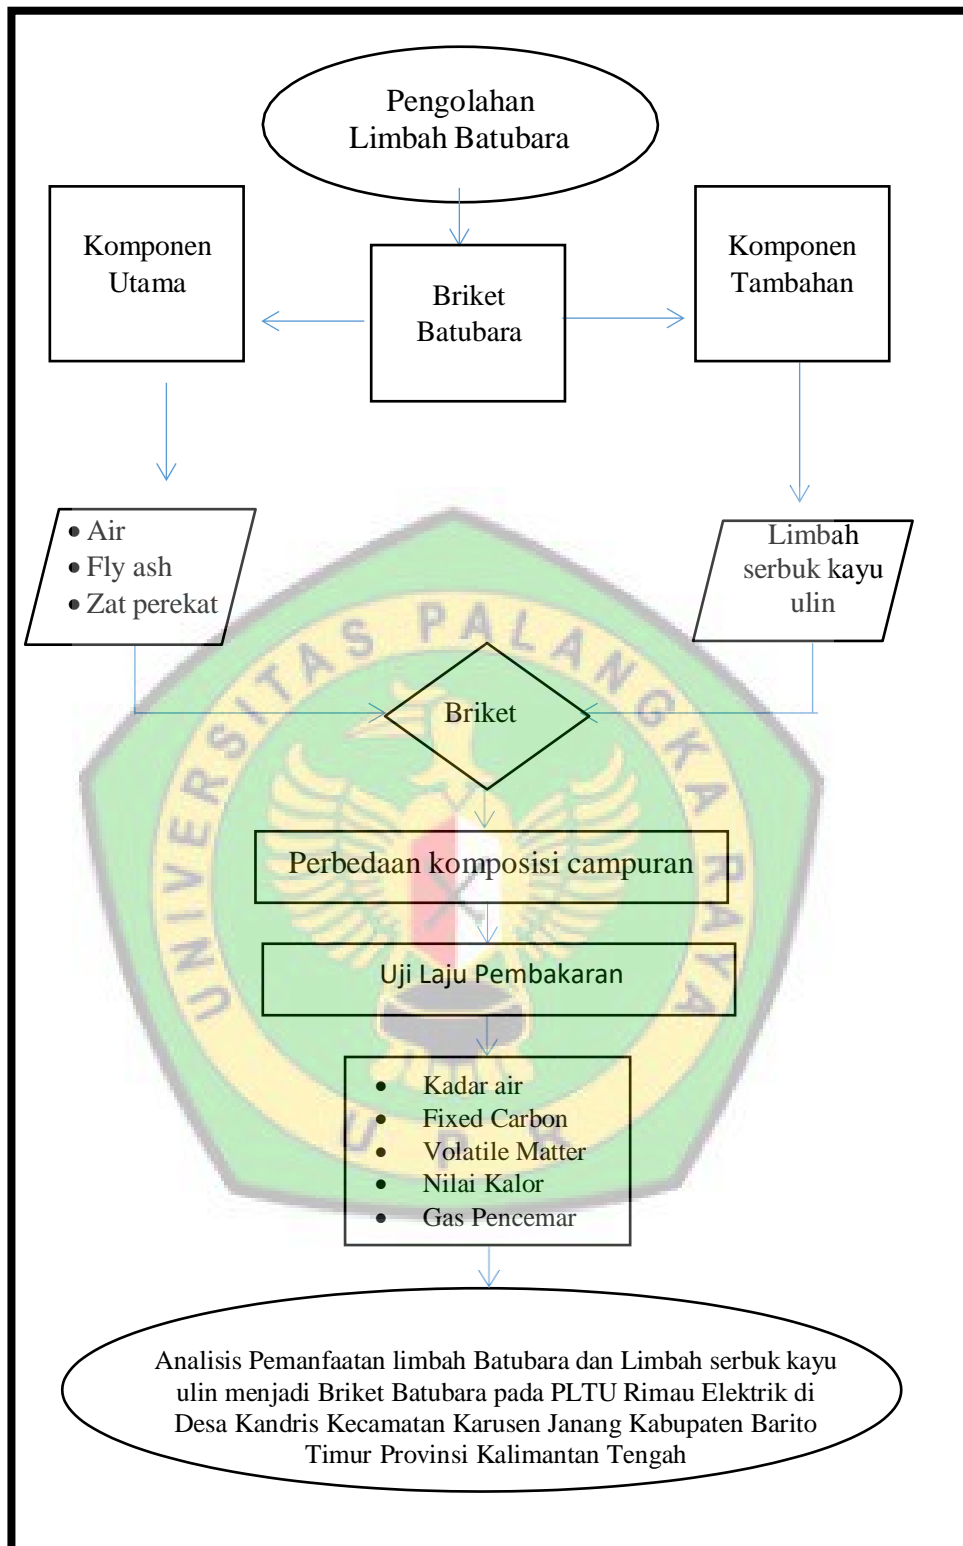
Pengolahan Limbah Batubara

Komponen Utama

Briket Batubara

Komponen Tambahan

• Air
• Fly ash
• Zat perekat

Limbah serbuk kayu ulin

UNIVERSITAS PALANGKA RAYA

Briket

Perbedaan komposisi campuran

Uji Laju Pembakaran

• Kadar air
• Fixed Carbon
• Volatile Matter
• Nilai Kalor
• Gas Pencemar

Analisis Pemanfaatan limbah Batubara dan Limbah serbuk kayu ulin menjadi Briket Batubara pada PLTU Rimau Elektrik di Desa Kandris Kecamatan Karusen Janang Kabupaten Barito Timur Provinsi Kalimantan Tengah